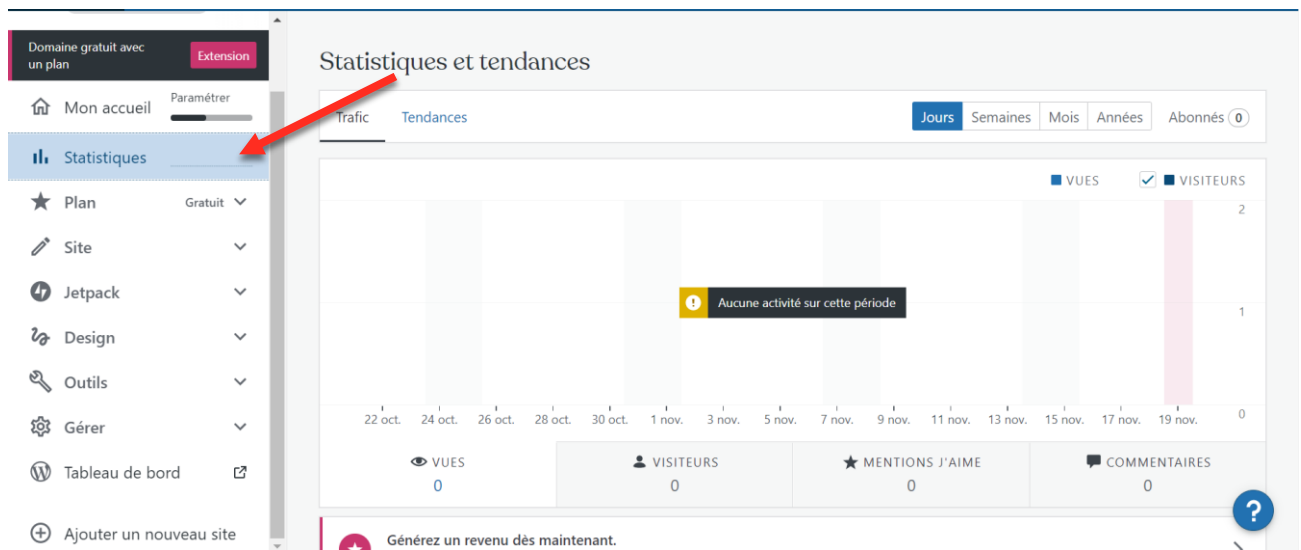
Domaine gratuit avec un plan

Extension

Mon accueil

Paramétrer

Statistiques

Plan

Gratuit

Site

Jetpack

Design

Outils

Gérer

Tableau de bord

Ajouter un nouveau site

Statistiques et tendances

Trafic

Tendances

Jours

Semaines

Mois

Années

Abonnés 0

VUES

VISITEURS

2

1

0

Aucune activité sur cette période

22 oct. 24 oct. 26 oct. 28 oct. 30 oct. 1 nov. 3 nov. 5 nov. 7 nov. 9 nov. 11 nov. 13 nov. 15 nov. 17 nov. 19 nov.

| VUES | VISITEURS | MENTIONS J'AIME | COMMENTAIRES |
|---|---|---|---|
| 0 | 0 | 0 | 0 |

Générez un revenu dès maintenant.

?